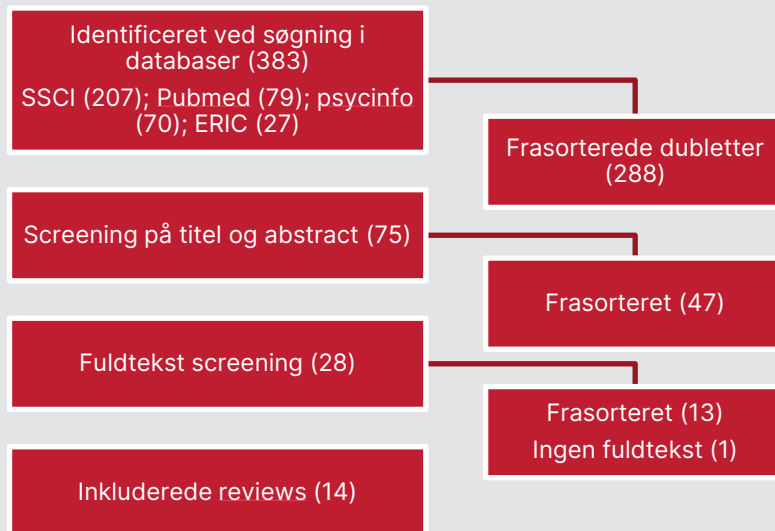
Identificeret ved søgning i databaser (383)
SSCI (207); Pubmed (79); psycinfo (70); ERIC (27)

Frasorterede dubletter (288)

Screening på titel og abstract (75)

Frasorteret (47)

Fuldtekst screening (28)

Frasorteret (13)
Ingen fuldtekst (1)

Inkluderede reviews (14)